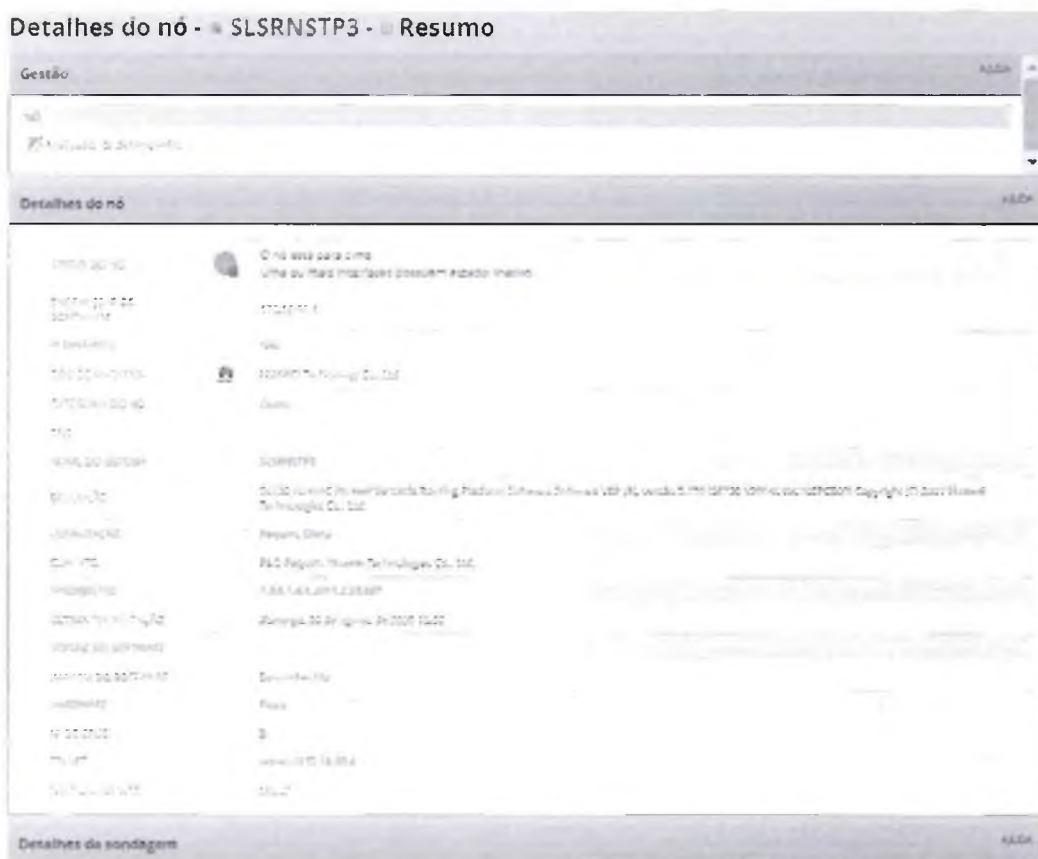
Detalhes do nó - SLSRNSTP3 - Resumo

Gestão

AJUDA

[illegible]

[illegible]

Detalhes do nó

AJUDA

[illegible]

O nó está para cima
Uma ou mais interfaces possuem estado inativo

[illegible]

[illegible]

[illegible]

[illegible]

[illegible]

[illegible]

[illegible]

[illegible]

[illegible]

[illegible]

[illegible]

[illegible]

SLSRNSTP3

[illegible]

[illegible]

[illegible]

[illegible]

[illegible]

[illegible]

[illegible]

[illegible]

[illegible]

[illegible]

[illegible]

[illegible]

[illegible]

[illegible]

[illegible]

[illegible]

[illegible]

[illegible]

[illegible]

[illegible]

Detalhes da sondagem

AJUDA